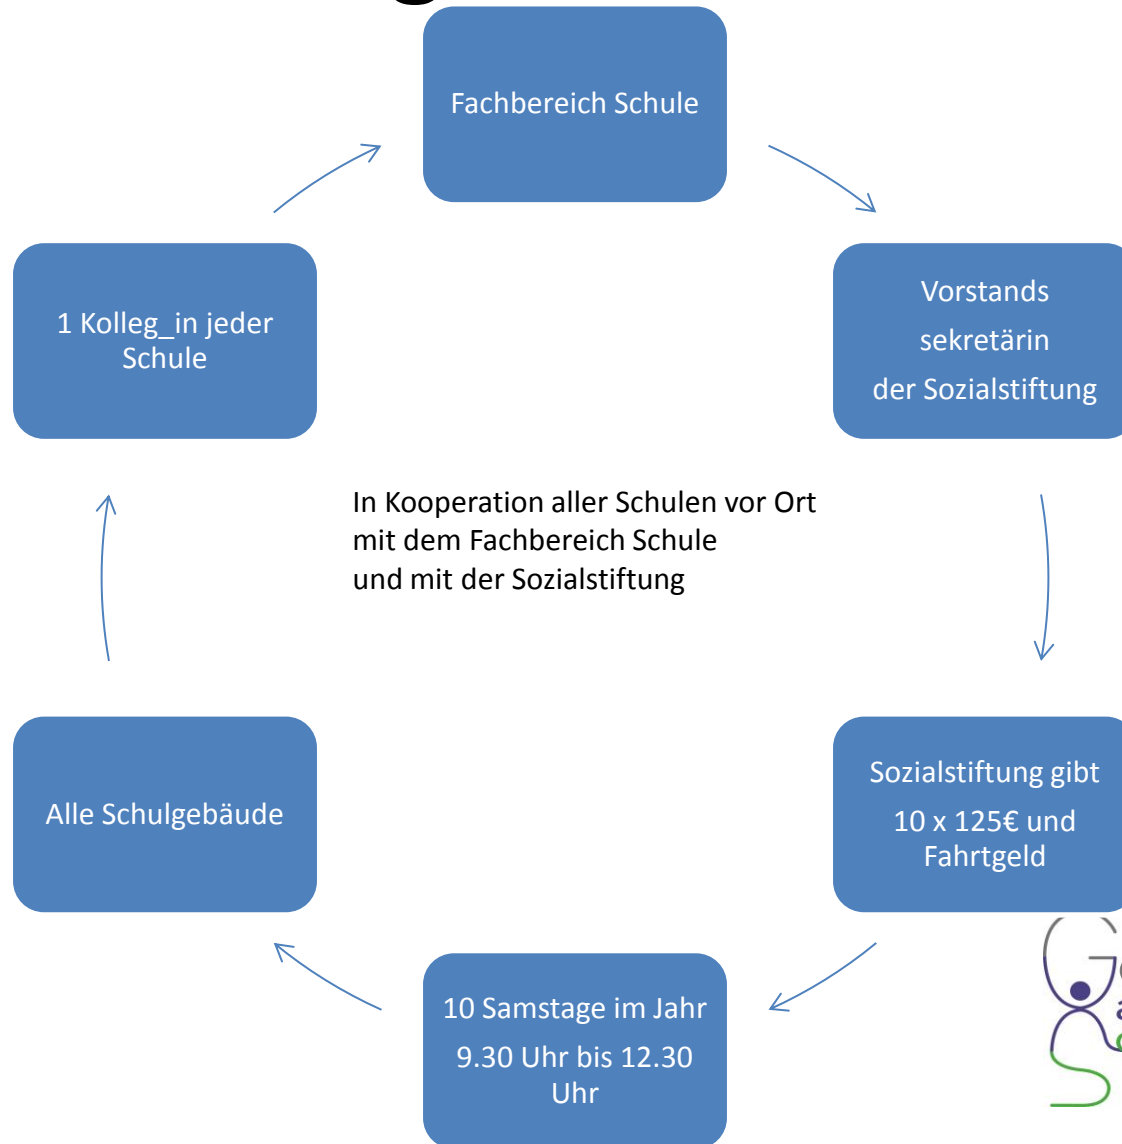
Fachbereich Schule

Vorstands sekretärin der Sozialstiftung

Sozialstiftung gibt 10 x 125€ und Fahrtgeld

10 Samstage im Jahr 9.30 Uhr bis 12.30 Uhr

Alle Schulgebäude

1 Kolleg_in jeder Schule

In Kooperation aller Schulen vor Ort
mit dem Fachbereich Schule
und mit der Sozialstiftung